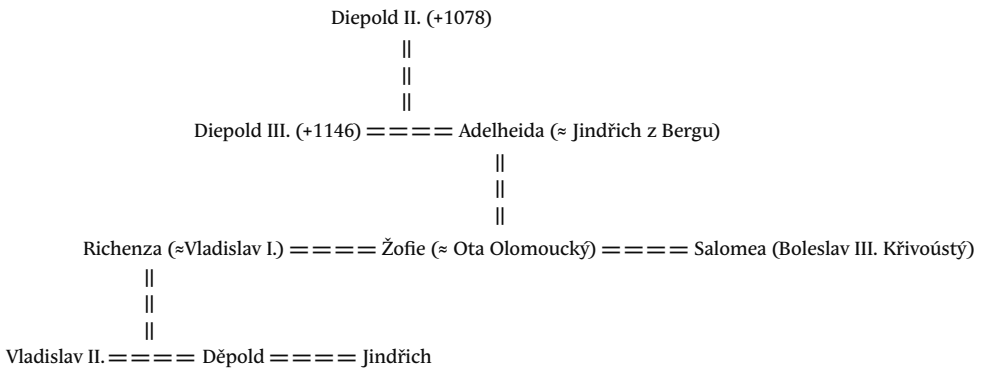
Diepold II. (+1078)

||
||
||

Diepold III. (+1146) ==== Adelheida (≈ Jindřich z Bergu)

||
||
||

Richenza (≈Vladislav I.) ==== Žofie (≈ Ota Olomoucký) ==== Salomea (Boleslav III. Křivoústý)

||
||
||

Vladislav II. ==== Děpold ==== Jindřich